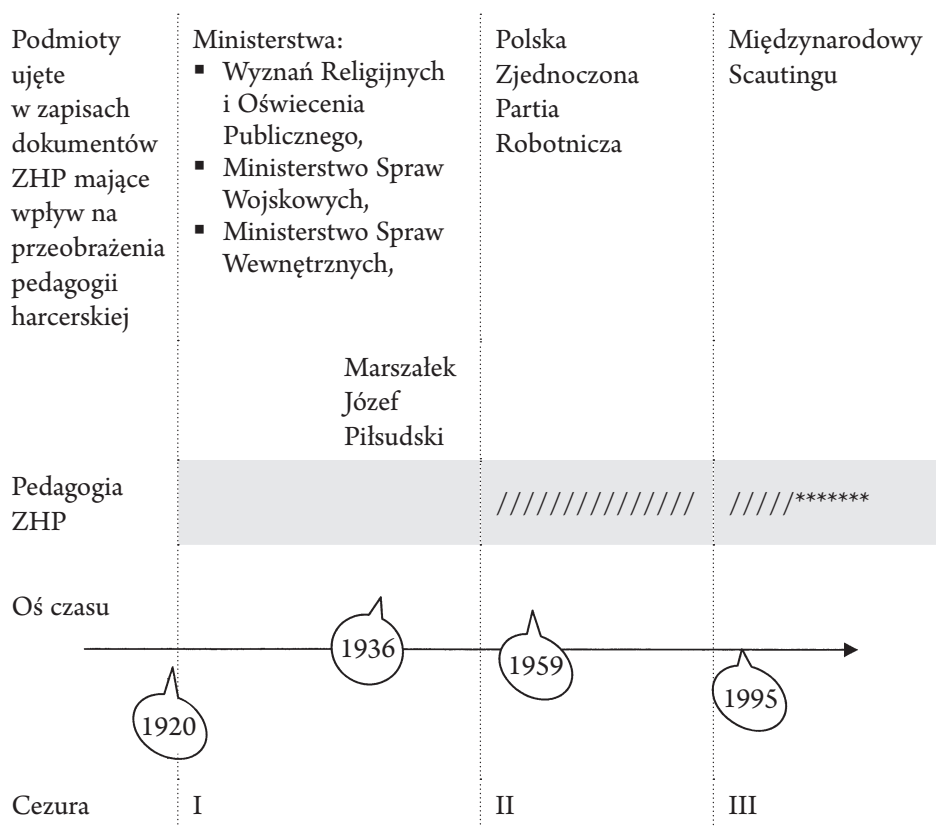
Podmioty ujęte w zapisach dokumentów ZHP mające wpływ na przeobrażenia pedagogii harcerskiej

Ministerstwa:
- Wyznań Religijnych i Oświecenia Publicznego,
- Ministerstwo Spraw Wojskowych,
- Ministerstwo Spraw Wewnętrznych,

Marszałek Józef Piłsudski

Polska Zjednoczona Partia Robotnicza

Międzynarodowy Scautingu

Pedagogia ZHP

//////////////

/////*******

Oś czasu

1920

1936

1959

1995

Cezura

I

II

III